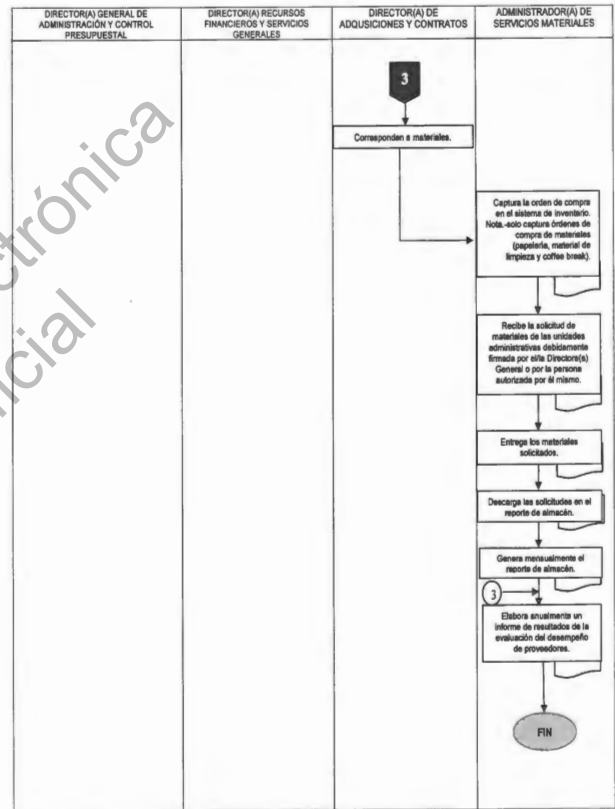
| DIRECTOR(A) GENERAL DE ADMINISTRACIÓN Y CONTROL PRESUPUESTAL | DIRECTOR(A) RECURSOS FINANCIEROS Y SERVICIOS GENERALES | DIRECTOR(A) DE ADQUSICIONES Y CONTRATOS | ADMINISTRADOR(A) DE SERVICIOS MATERIALES |
|---|---|---|---|

3

Corresponden a materiales.

Captura la orden de compra en el sistema de inventario. Nota.-solo captura órdenes de compra de materiales (papelería, material de limpieza y coffee break).

Recibe la solicitud de materiales de las unidades administrativas debidamente firmada por el/la Director(s) General o por la persona autorizada por él mismo.

Entrega los materiales solicitados.

Descarga las solicitudes en el reporte de almacén.

Genera mensualmente el reporte de almacén.

3

Elabora anualmente un informe de resultados de la evaluación del desempeño de proveedores.

FIN

ctrónica
icial